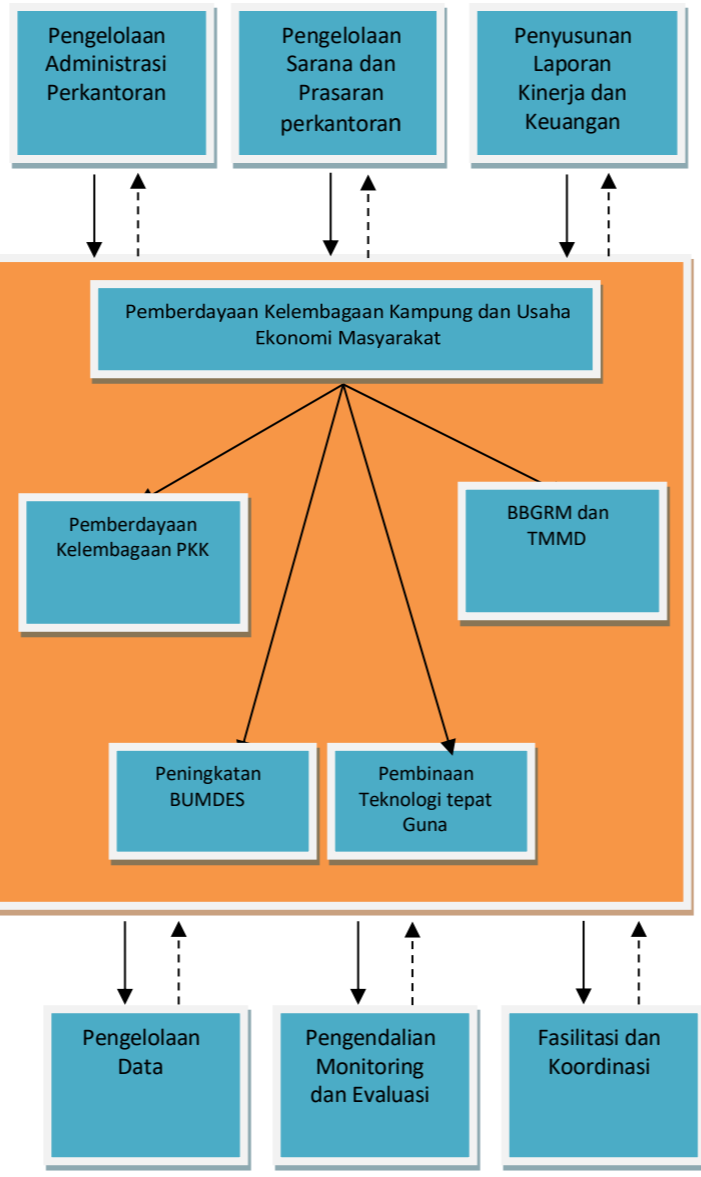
Pengelolaan Administrasi Perkantoran

Pengelolaan Sarana dan Prasaran perkantoran

Penyusunan Laporan Kinerja dan Keuangan

Pemberdayaan Kelembagaan Kampung dan Usaha Ekonomi Masyarakat

Pemberdayaan Kelembagaan PKK

BBGRM dan TMMD

Peningkatan BUMDES

Pembinaan Teknologi tepat Guna

Pengelolaan Data

Pengendalian Monitoring dan Evaluasi

Fasilitasi dan Koordinasi